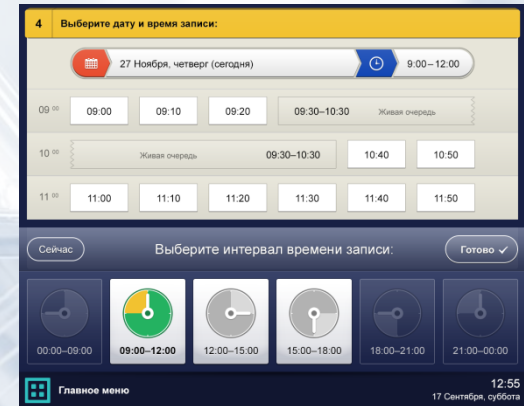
4 Выберите дату и время записи:

27 Ноября, четверг (сегодня)

9:00 – 12:00

$09^{00}$ | 09:00 | 09:10 | 09:20 | 09:30–10:30 | Живая очередь

$10^{00}$ | Живая очередь | 09:30–10:30 | 10:40 | 10:50

$11^{00}$ | 11:00 | 11:10 | 11:20 | 11:30 | 11:40 | 11:50

Сейчас

Выберите интервал времени записи:

Готово ✓

00:00–09:00

09:00–12:00

12:00–15:00

15:00–18:00

18:00–21:00

21:00–00:00

Главное меню

12:55
17 Сентября, суббота